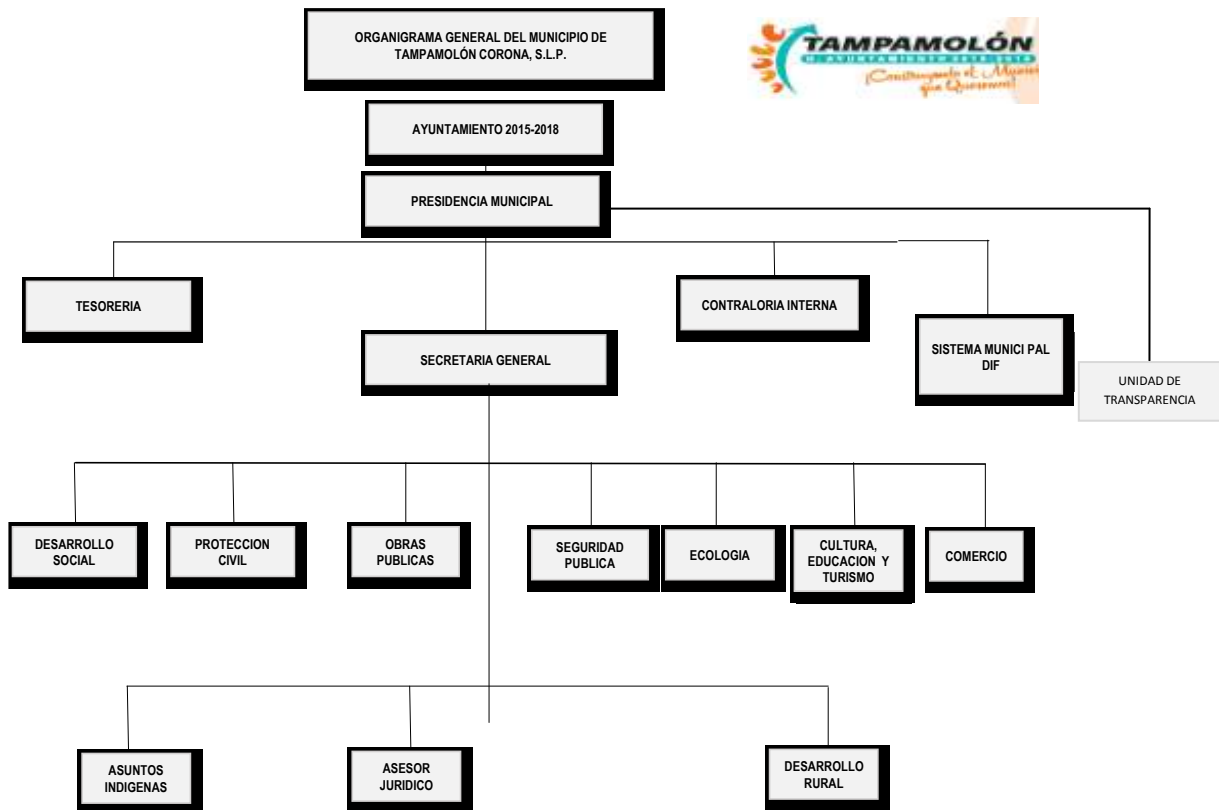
ORGANIGRAMA GENERAL DEL MUNICIPIO DE TAMPAMOLÓN CORONA, S.L.P.

TAMPAMOLÓN
H. AYUNTAMIENTO 2015-2018
¡Construyendo el Municipio que Queremos!

AYUNTAMIENTO 2015-2018

PRESIDENCIA MUNICIPAL

TESORERIA

CONTRALORIA INTERNA

SECRETARIA GENERAL

SISTEMA MUNICI PAL DIF

UNIDAD DE TRANSPARENCIA

DESARROLLO SOCIAL

PROTECCION CIVIL

OBRAS PUBLICAS

SEGURIDAD PUBLICA

ECOLOGIA

CULTURA, EDUCACION Y TURISMO

COMERCIO

ASUNTOS INDIGENAS

ASESOR JURIDICO

DESARROLLO RURAL